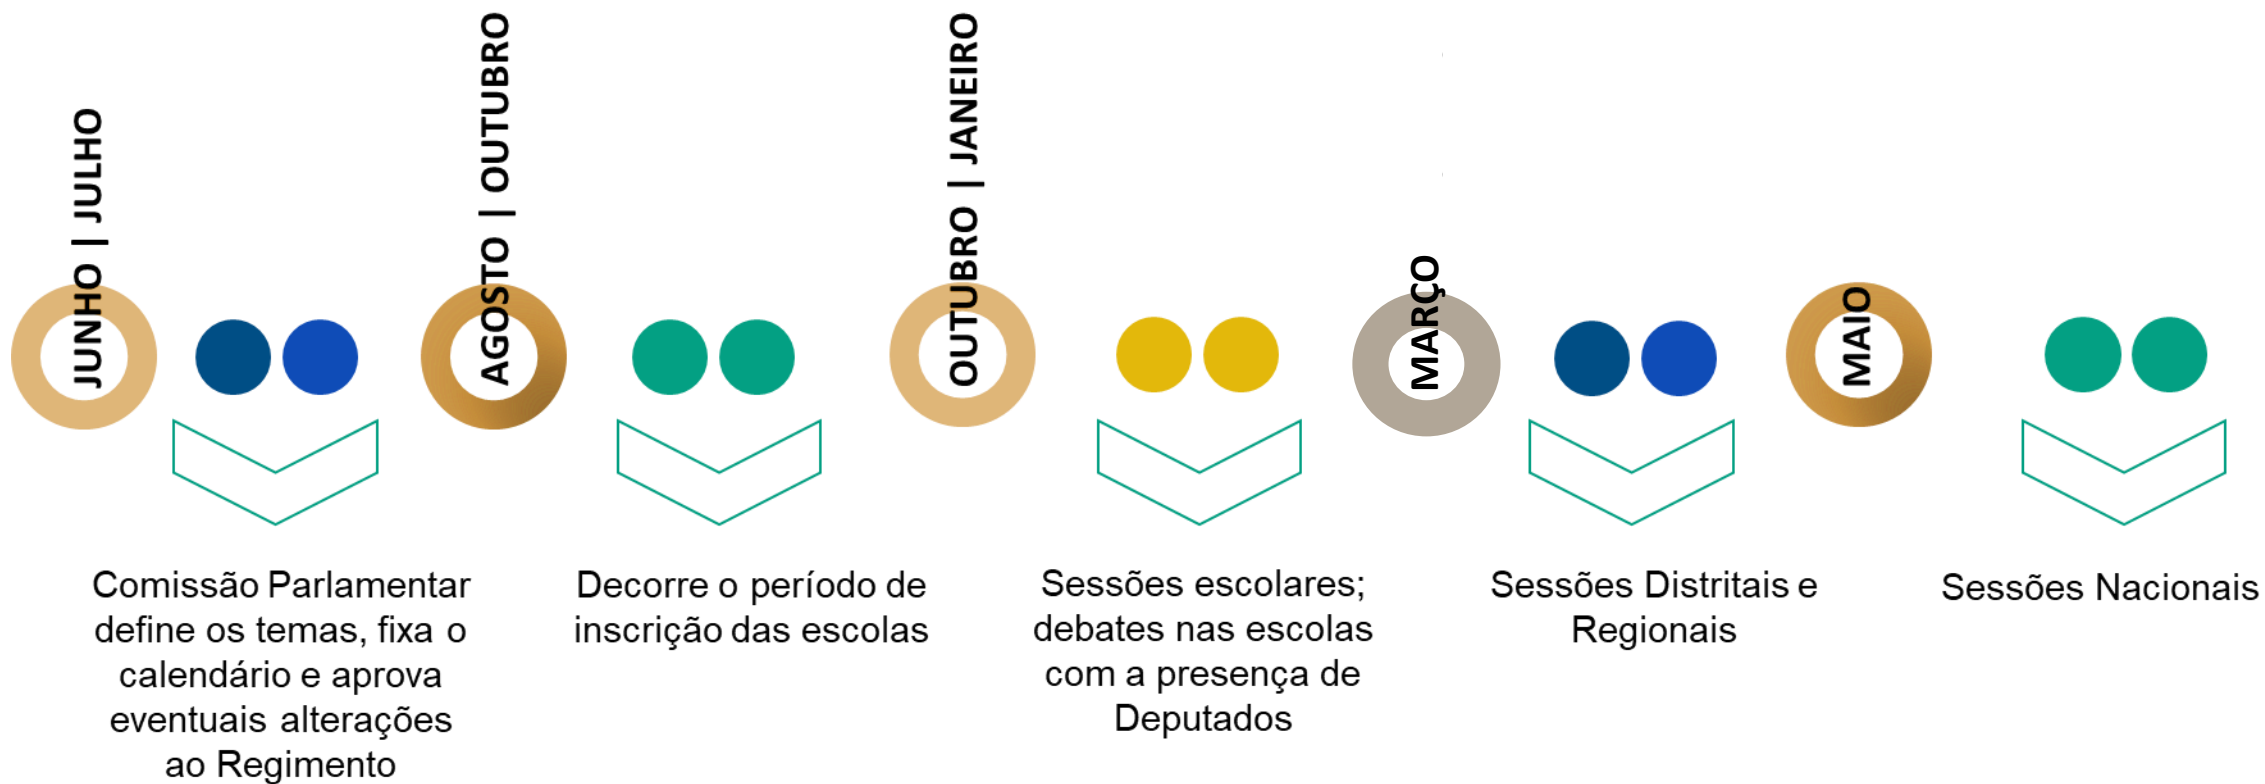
JUNHO | JULHO

Comissão Parlamentar define os temas, fixa o calendário e aprova eventuais alterações ao Regimento

AGOSTO | OUTUBRO

Decorre o período de inscrição das escolas

OUTUBRO | JANEIRO

Sessões escolares; debates nas escolas com a presença de Deputados

MARÇO

Sessões Distritais e Regionais

MAIO

Sessões Nacionais